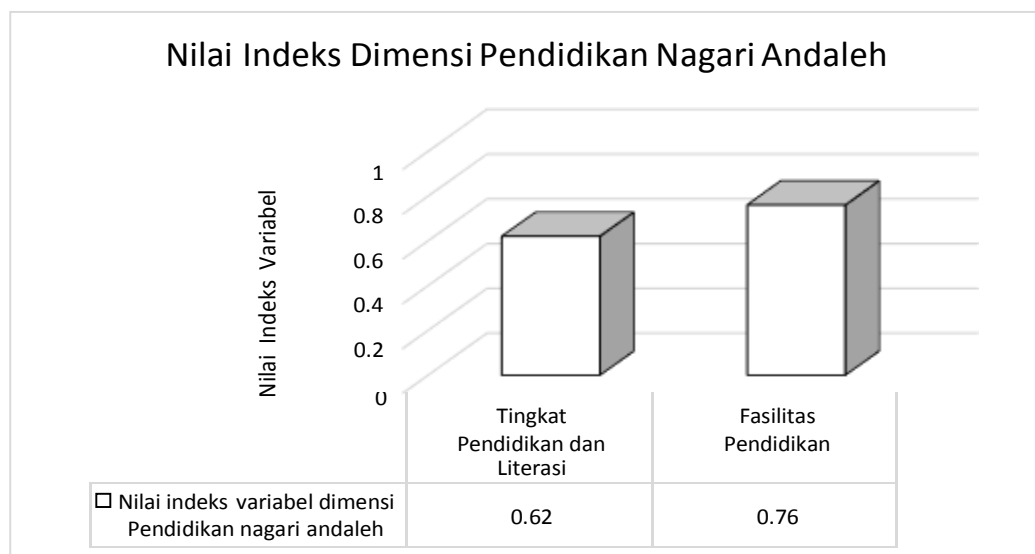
Nilai Indeks Dimensi Pendidikan Nagari Andaleh

Nilai Indeks Variabel

1
0.8
0.6
0.4
0.2
0

| | Tingkat Pendidikan dan Literasi | Fasilitas Pendidikan |
|---|---|---|
| ☐ Nilai indeks variabel dimensi Pendidikan nagari andaleh | 0.62 | 0.76 |